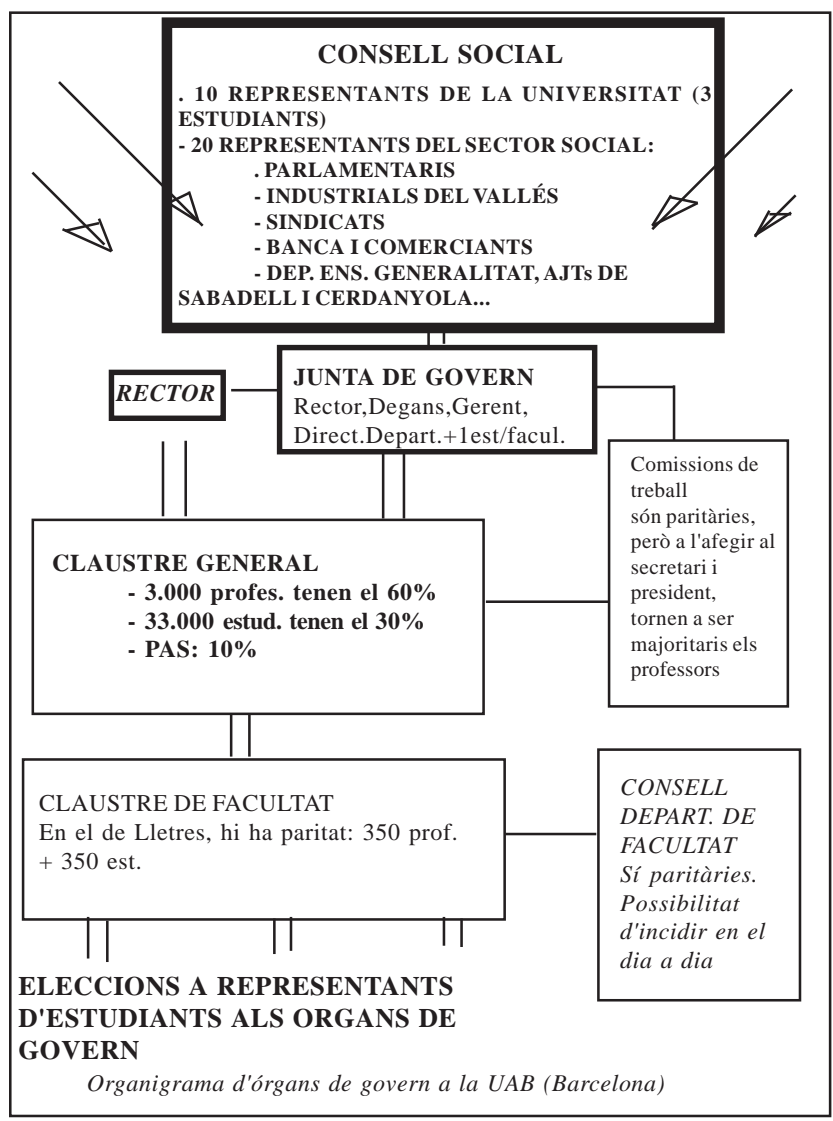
CONSELL SOCIAL
. 10 REPRESENTANTS DE LA UNIVERSITAT (3 ESTUDIANTS)
- 20 REPRESENTANTS DEL SECTOR SOCIAL:
. PARLAMENTARIS
- INDUSTRIALS DEL VALLÉS
- SINDICATS
- BANCA I COMERCIANTS
- DEP. ENS. GENERALITAT, AJTs DE SABADELL I CERDANYOLA...

RECTOR

JUNTA DE GOVERN
Rector,Degans,Gerent, Direct.Depart.+1est/facul.

Comissions de treball són paritàries, però a l'afegir al secretari i president, tornen a ser majoritaris els professors

CLAUSTRE GENERAL
- 3.000 profes. tenen el 60%
- 33.000 estud. tenen el 30%
- PAS: 10%

CLAUSTRE DE FACULTAT
En el de Lletres, hi ha paritat: 350 prof. + 350 est.

CONSELL DEPART. DE FACULTAT
Sí paritàries. Possibilitat d'incidir en el dia a dia

ELECCIONS A REPRESENTANTS D'ESTUDIANTS ALS ORGANS DE GOVERN

Organigrama d'órgans de govern a la UAB (Barcelona)